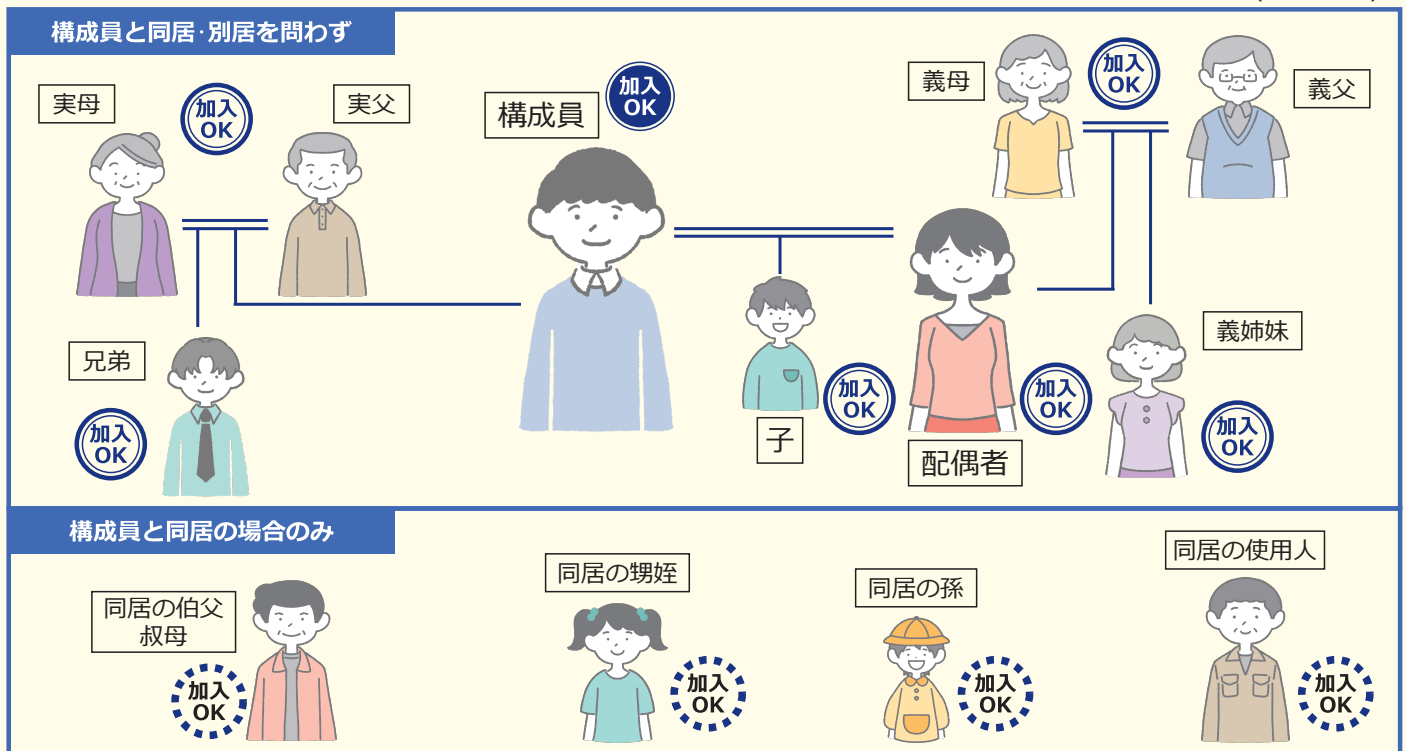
構成員と同居·別居を問わず

実母
加入OK
実父

構成員
加入OK

義母
加入OK
義父

兄弟
加入OK

子
加入OK

配偶者
加入OK

義姉妹
加入OK

構成員と同居の場合のみ

同居の伯父叔母
加入OK

同居の甥姪
加入OK

同居の孫
加入OK

同居の使用人
加入OK